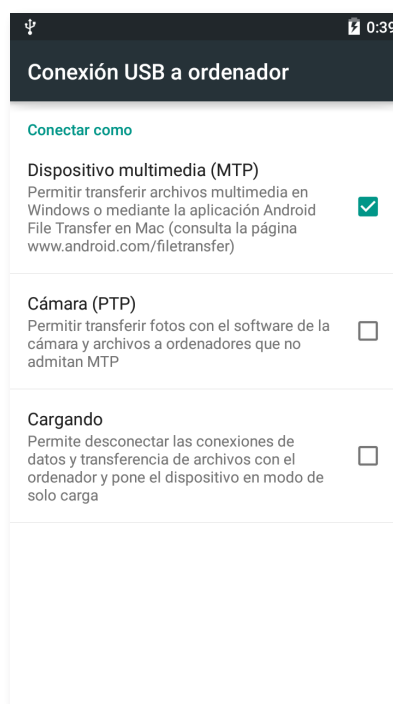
0:39

Conexión USB a ordenador

Conectar como

Dispositivo multimedia (MTP)
Permitir transferir archivos multimedia en Windows o mediante la aplicación Android File Transfer en Mac (consulta la página www.android.com/filetransfer)

Cámara (PTP)
Permitir transferir fotos con el software de la cámara y archivos a ordenadores que no admitan MTP

Cargando
Permite desconectar las conexiones de datos y transferencia de archivos con el ordenador y pone el dispositivo en modo de solo carga